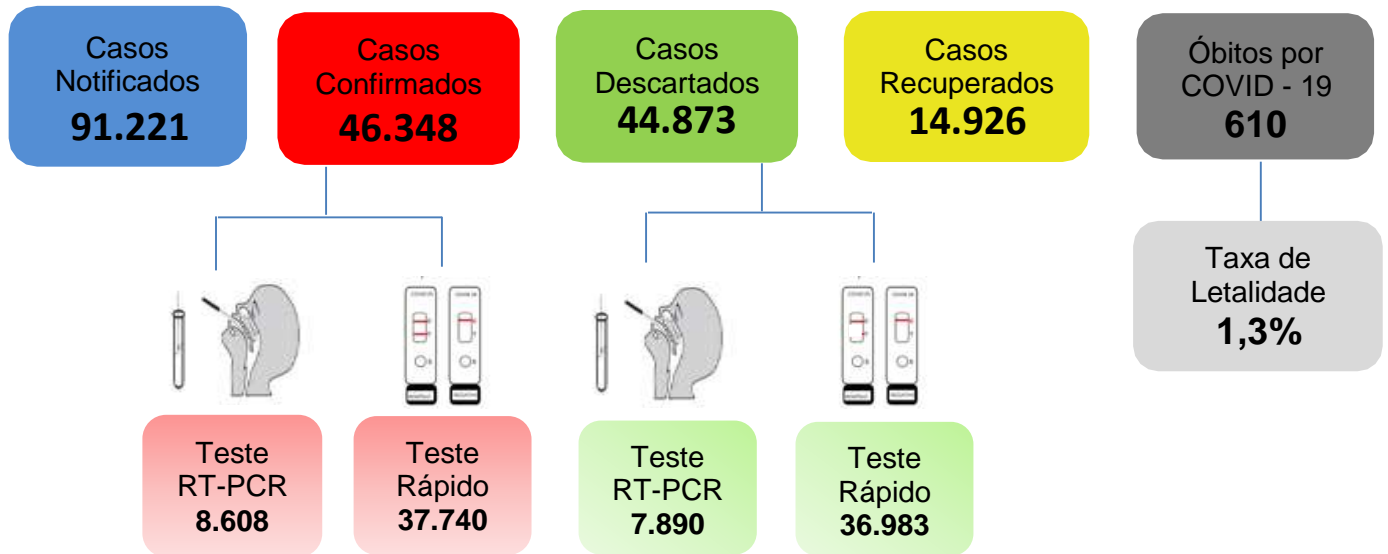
Casos Notificados
91.221

Casos Confirmados
46.348

Casos Descartados
44.873

Casos Recuperados
14.926

Óbitos por COVID - 19
610

Taxa de Letalidade
1,3%

Teste RT-PCR
8.608

Teste Rápido
37.740

Teste RT-PCR
7.890

Teste Rápido
36.983